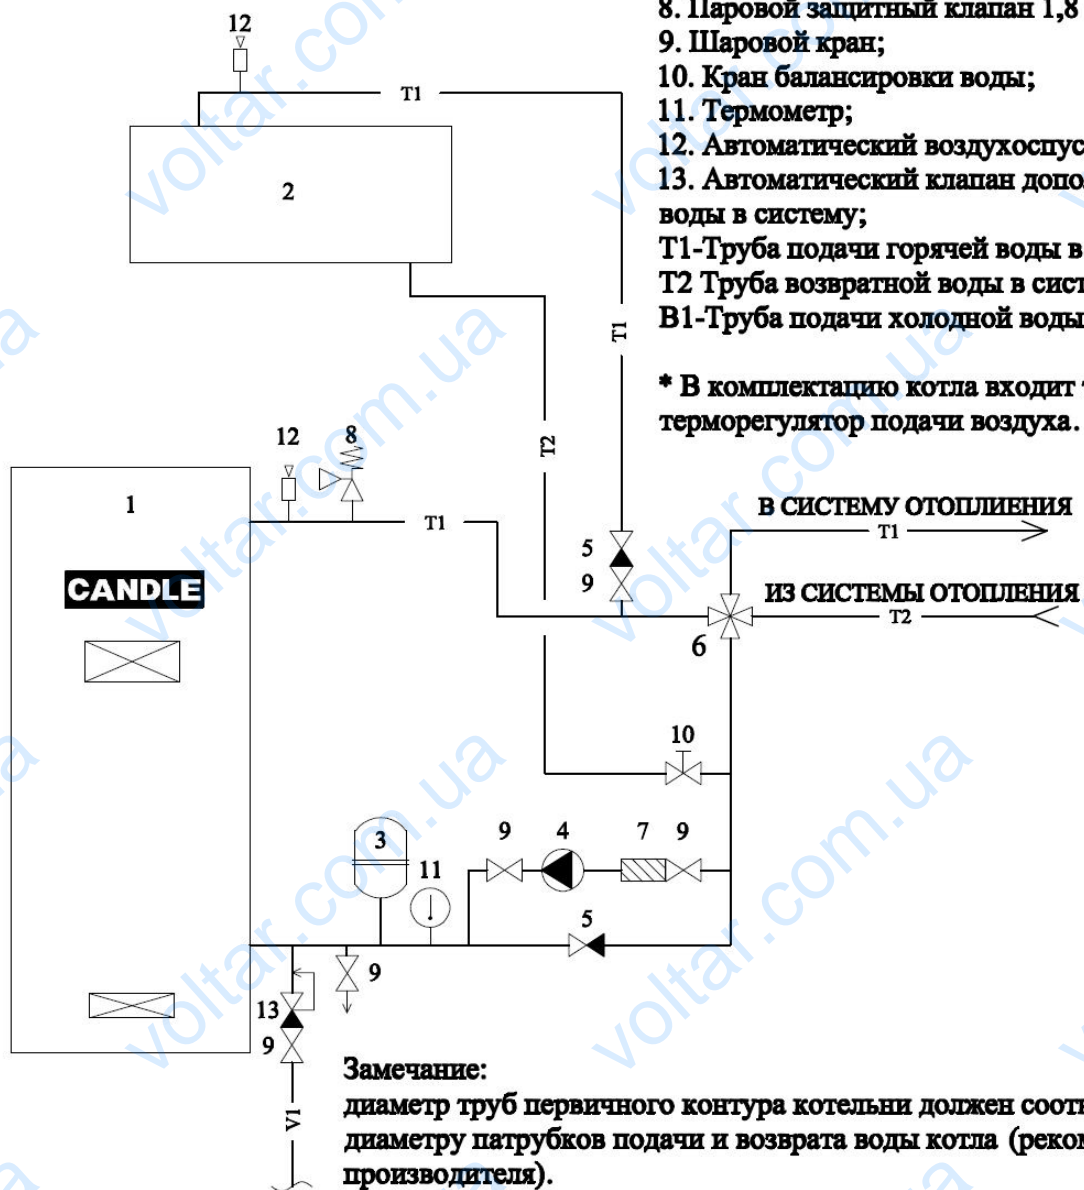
8. Паровой защитный клапан 1,8
9. Шаровой кран;
10. Кран балансировки воды;
11. Термометр;
12. Автоматический воздухоспус
13. Автоматический клапан допо
воды в систему;
T1-Труба подачи горячей воды в
T2 Труба возвратной воды в сист
B1-Труба подачи холодной воды

* В комплектацию котла входит
терморегулятор подачи воздуха.

12
T1
2
T1
T2
12
8
1
CANDLE
T1
5
9
В СИСТЕМУ ОТОПЛЕНИЯ
T1
ИЗ СИСТЕМЫ ОТОПЛЕНИЯ
T2
6
10
3
9
4
7
9
11
5
9
13
9
V1

Замечание:
диаметр труб первичного контура котельни должен соотв
диаметру патрубков подачи и возврата воды котла (реком
производителя).